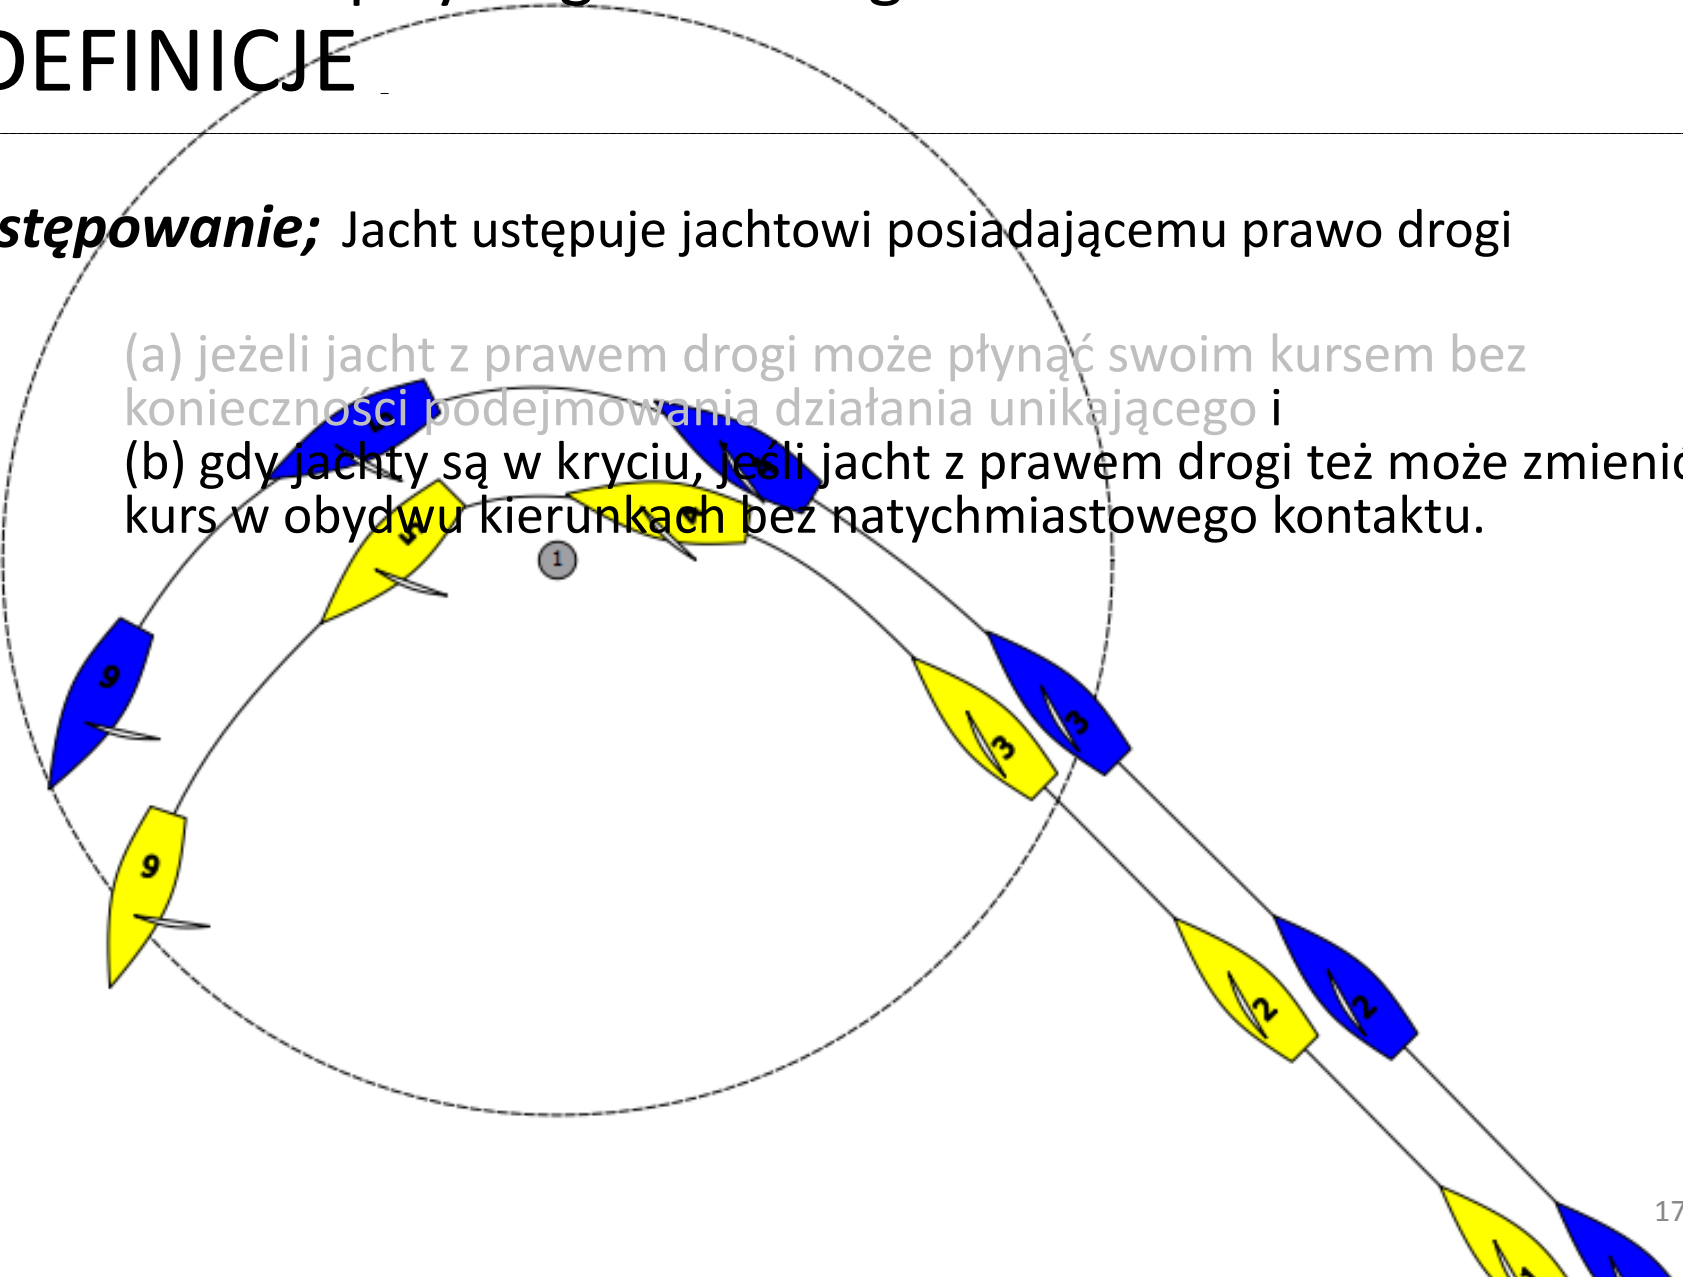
DEFINICJE

stępowanie; Jacht ustępuje jachtowi posiadającemu prawo drogi

(a) jeżeli jacht z prawem drogi może płynąć swoim kursem bez konieczności podejmowania działania unikającego i
(b) gdy jachty są w kryciu, jeśli jacht z prawem drogi też może zmienić kurs w obydwu kierunkach bez natychmiastowego kontaktu.

1
6
6
5
3
3
2
2
17